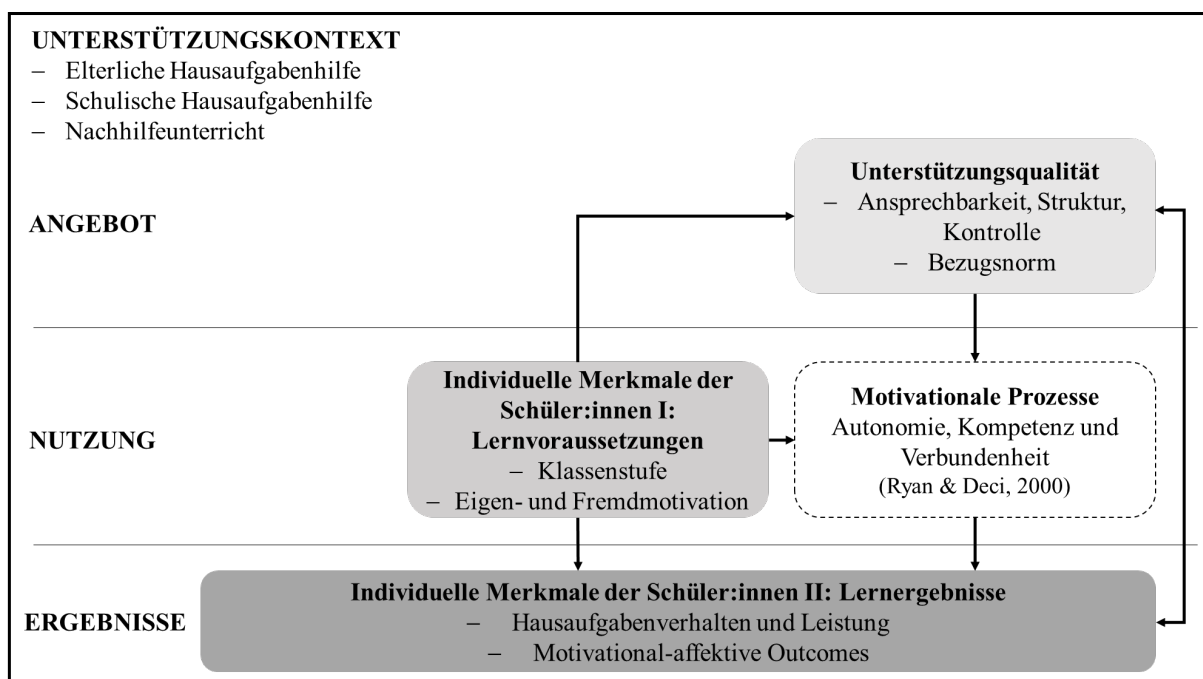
UNTERSTÜTZUNGSKONTEXT
– Elterliche Hausaufgabenhilfe
– Schulische Hausaufgabenhilfe
– Nachhilfeunterricht

ANGEBOT

Unterstützungsqualität
– Ansprechbarkeit, Struktur, Kontrolle
– Bezugsnorm

NUTZUNG

Individuelle Merkmale der Schüler:innen I: Lernvoraussetzungen
– Klassenstufe
– Eigen- und Fremdmotivation

Motivationale Prozesse
Autonomie, Kompetenz und Verbundenheit
(Ryan & Deci, 2000)

ERGEBNISSE

Individuelle Merkmale der Schüler:innen II: Lernergebnisse
– Hausaufgabenverhalten und Leistung
– Motivational-affektive Outcomes